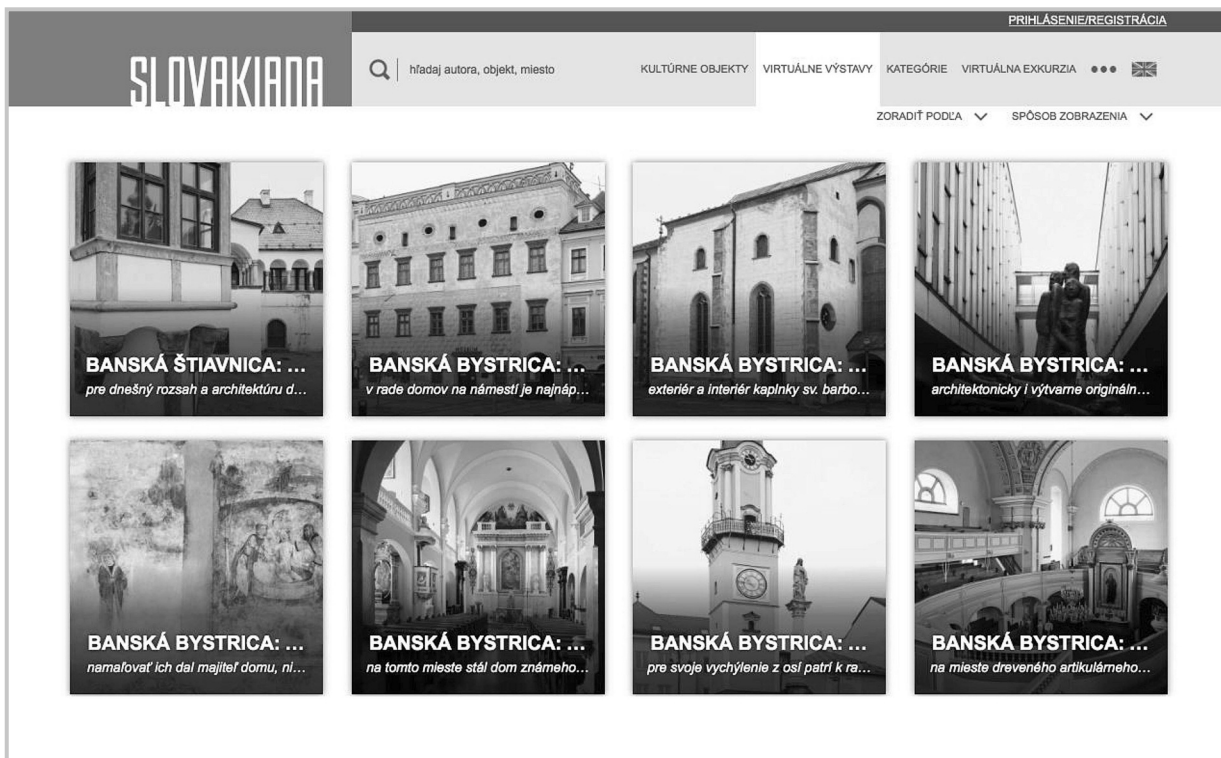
PRIHLÁSENIE/REGISTRÁCIA

SLOVAKIANA

hľadaj autora, objekt, miesto

KULTÚRNE OBJEKTY VIRTUÁLNE VÝSTAVY KATEGÓRIE VIRTUÁLNA EXKURZIA ●●●

ZORADIŤ PODĽA SPÔSOB ZOBRAZENIA

BANSKÁ ŠTIAVNICA: ...
pre dnešný rozsah a architektúru d...

BANSKÁ BYSTRICA: ...
v rade domov na námestí je najnáp...

BANSKÁ BYSTRICA: ...
exteriér a interiér kaplnky sv. barbo...

BANSKÁ BYSTRICA: ...
architektonicky i výtvarne origináln...

BANSKÁ BYSTRICA: ...
namaľovať ich dal majiteľ domu, ni...

BANSKÁ BYSTRICA: ...
na tomto mieste stál dom známeho...

BANSKÁ BYSTRICA: ...
pre svoje vychýlenie z osi patrí k ra...

BANSKÁ BYSTRICA: ...
na mieste dreveného artikulárneho...